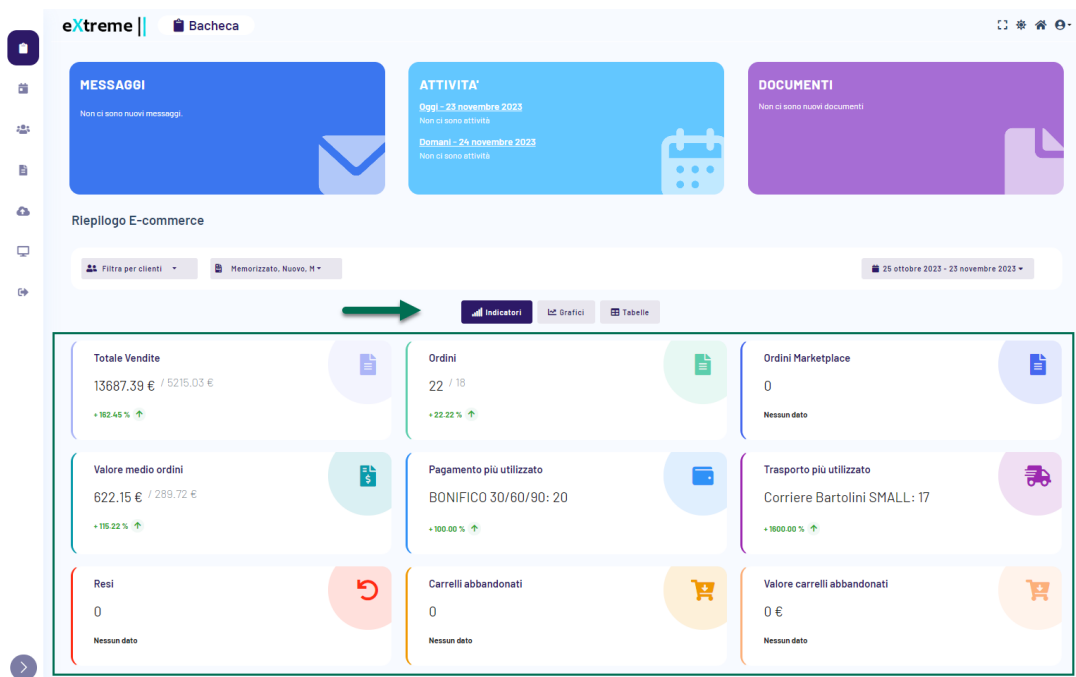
eXtreme

Bacheca

MESSAGGI

Non ci sono nuovi messaggi.

ATTIVITA'

Oggi - 23 novembre 2023

Non ci sono attività

Domani - 24 novembre 2023

Non ci sono attività

DOCUMENTI

Non ci sono nuovi documenti

Riepilogo E-commerce

Filtra per clienti

Memorizzato, Nuovo, M

25 ottobre 2023 - 23 novembre 2023

Indicatori

Grafici

Tabelle

Totale Vendite

13687.39 € / 5215.03 €

+ 162.45 %

Ordini

22 / 18

+ 22.22 %

Ordini Marketplace

0

Nessun dato

Valore medio ordini

622.15 € / 289.72 €

+ 115.22 %

Pagamento più utilizzato

BONIFICO 30/60/90: 20

+ 100.00 %

Trasporto più utilizzato

Corriere Bartolini SMALL: 17

+ 1600.00 %

Resi

0

Nessun dato

Carrelli abbandonati

0

Nessun dato

Valore carrelli abbandonati

0 €

Nessun dato